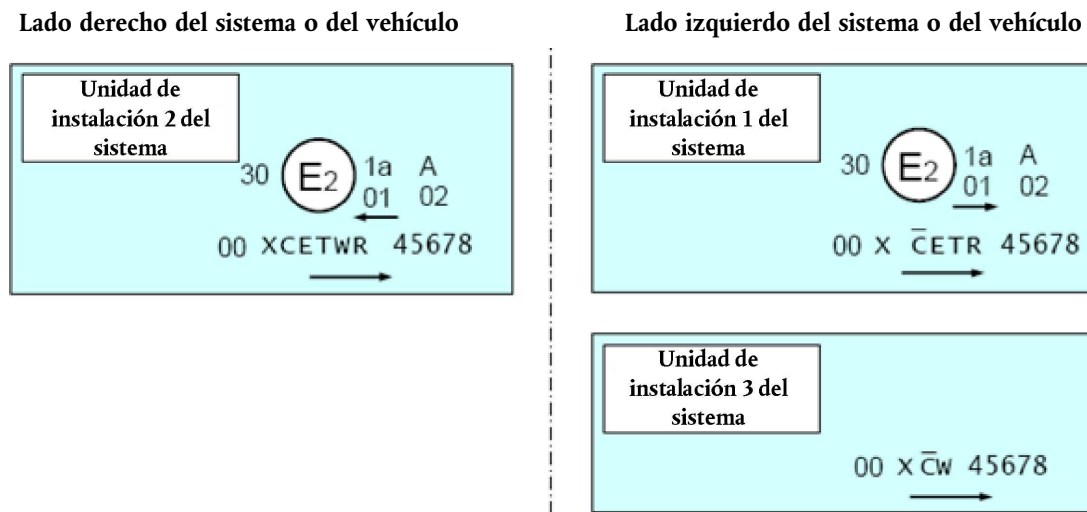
Lado derecho del sistema o del vehículo

Unidad de instalación 2 del sistema

30 $E_2$ 1a A
01 02

00 XCETWR 45678

Lado izquierdo del sistema o del vehículo

Unidad de instalación 1 del sistema

30 $E_2$ 1a A
01 02

00 X $\bar{C}$ETR 45678

Unidad de instalación 3 del sistema

00 X $\bar{C}$W 45678